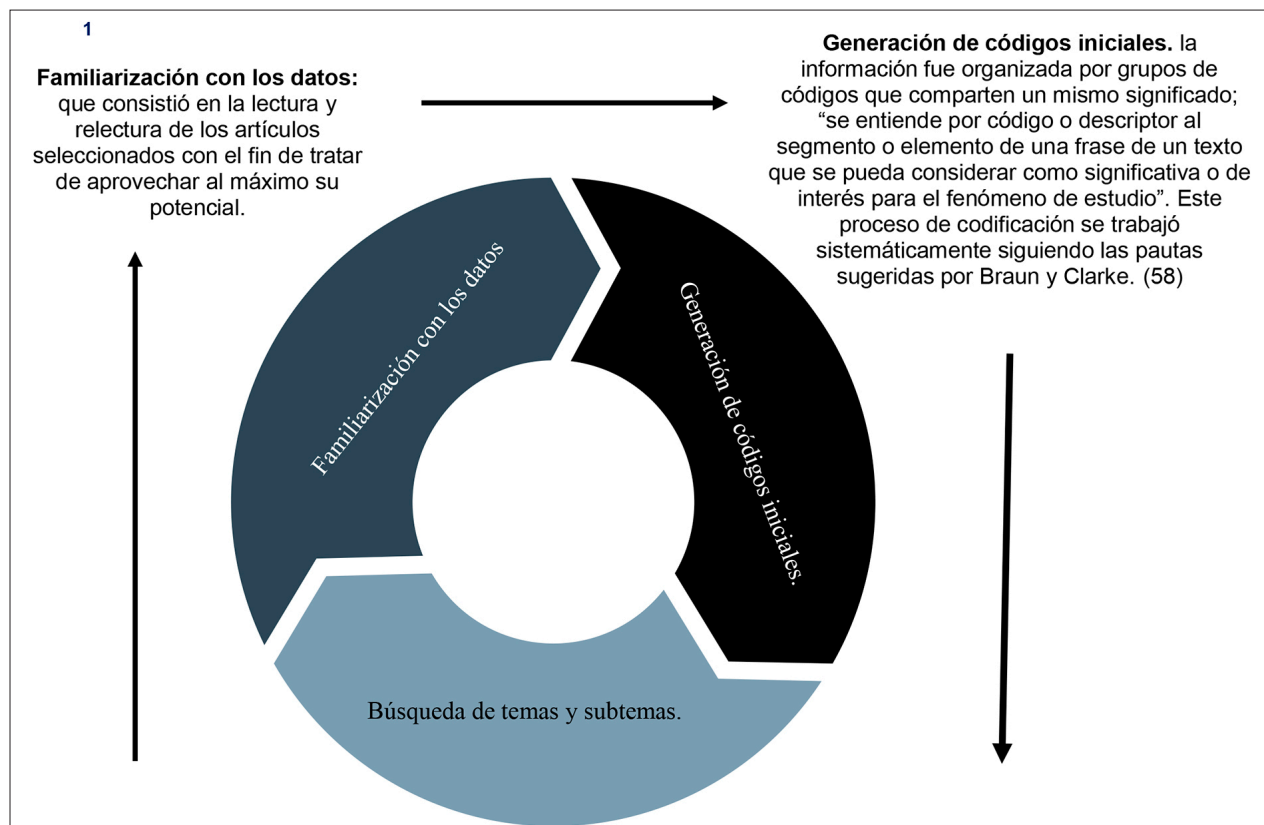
1

**Familiarización con los datos:** que consistió en la lectura y relectura de los artículos seleccionados con el fin de tratar de aprovechar al máximo su potencial.

**Generación de códigos iniciales.** la información fue organizada por grupos de códigos que comparten un mismo significado; "se entiende por código o descriptor al segmento o elemento de una frase de un texto que se pueda considerar como significativa o de interés para el fenómeno de estudio". Este proceso de codificación se trabajó sistemáticamente siguiendo las pautas sugeridas por Braun y Clarke. (58)

Familiarización con los datos

Generación de códigos iniciales.

Búsqueda de temas y subtemas.